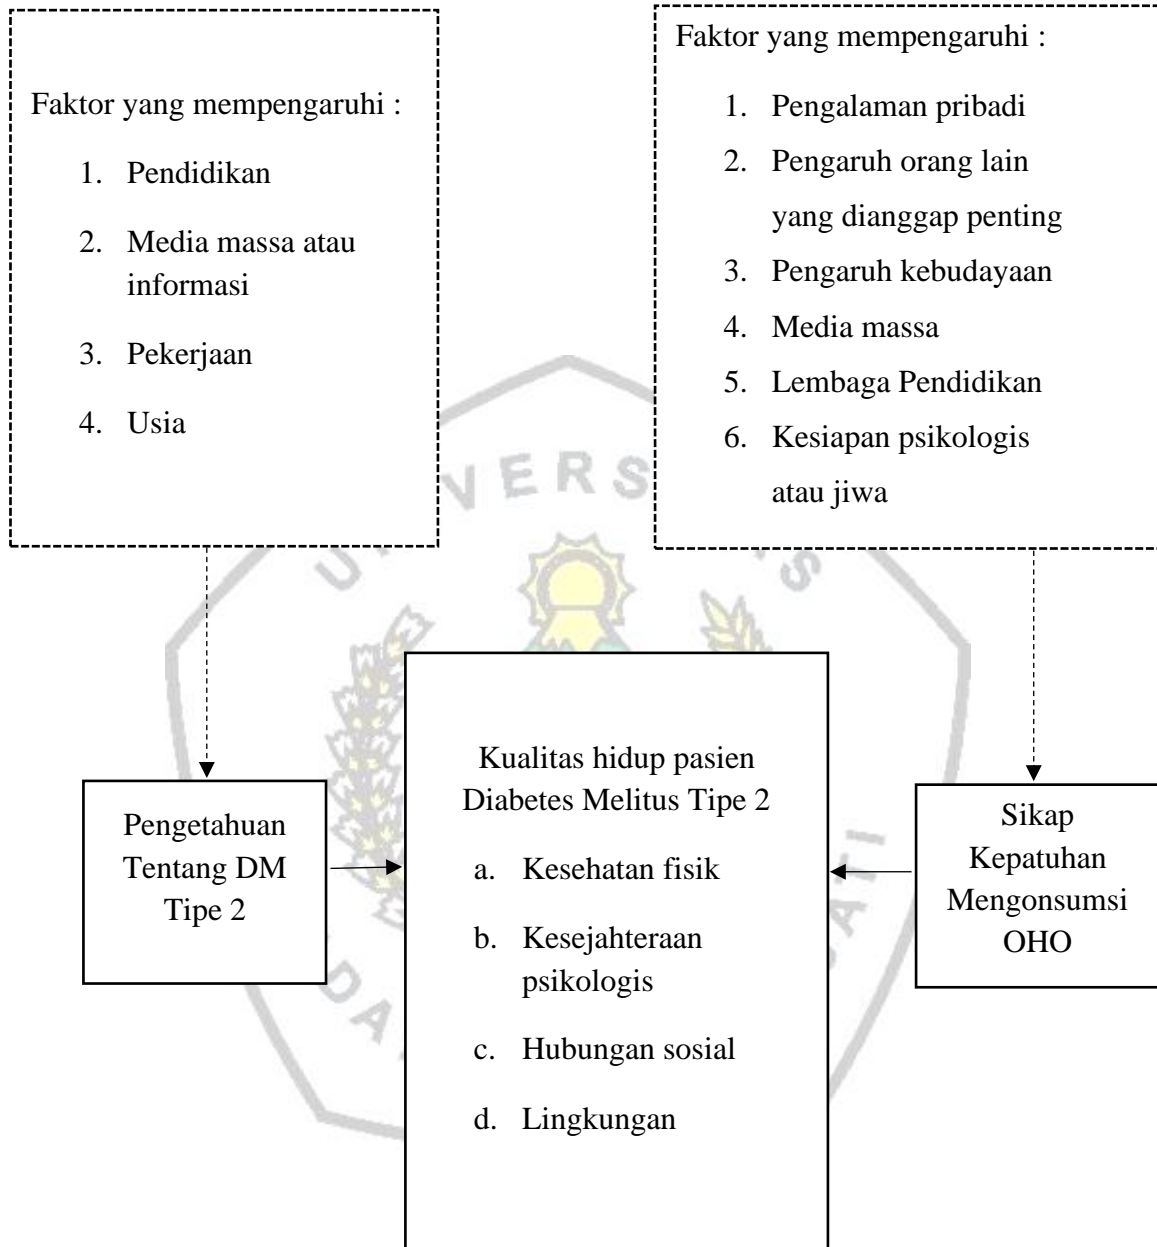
Faktor yang mempengaruhi :

1. Pendidikan
2. Media massa atau informasi
3. Pekerjaan
4. Usia

Faktor yang mempengaruhi :

1. Pengalaman pribadi
2. Pengaruh orang lain yang dianggap penting
3. Pengaruh kebudayaan
4. Media massa
5. Lembaga Pendidikan
6. Kesiapan psikologis atau jiwa

Pengetahuan Tentang DM Tipe 2

Kualitas hidup pasien Diabetes Melitus Tipe 2

a. Kesehatan fisik
b. Kesejahteraan psikologis
c. Hubungan sosial
d. Lingkungan

Sikap Kepatuhan Mengonsumsi OHO

VERS